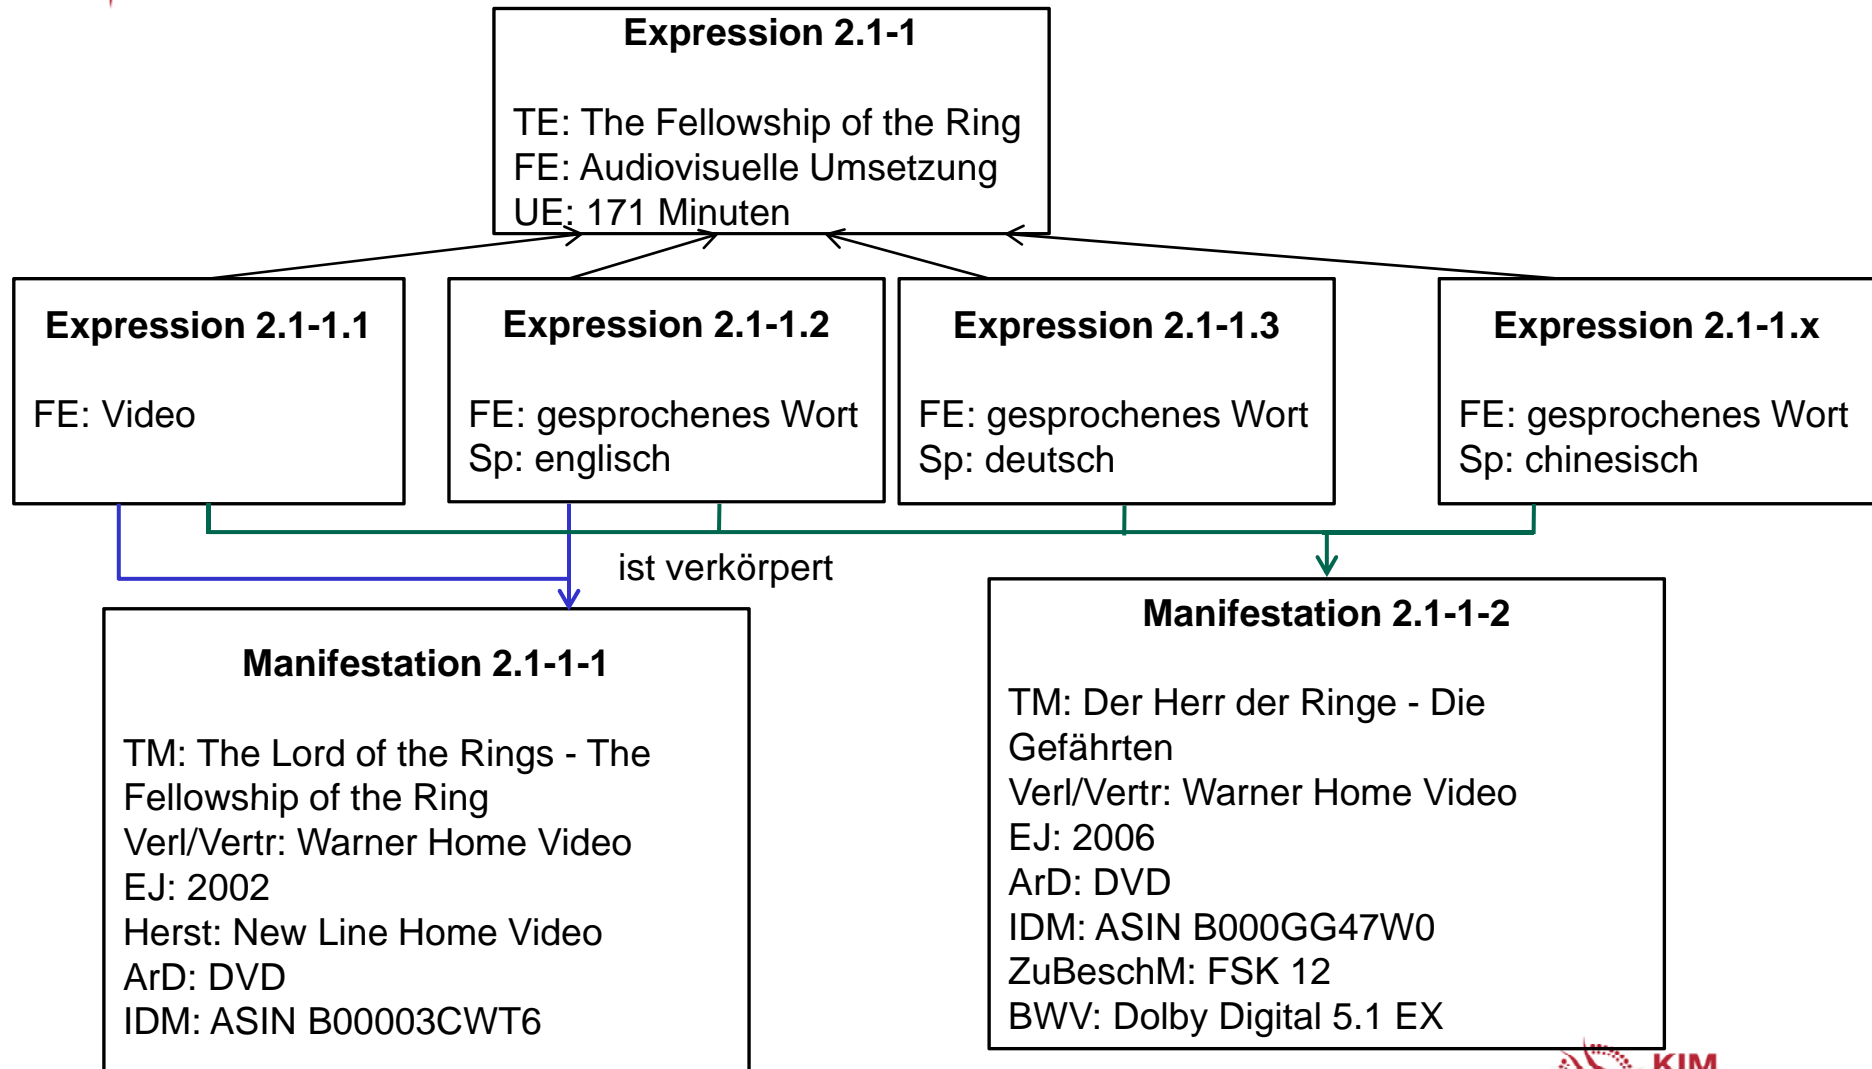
**Expression 2.1-1**

TE: The Fellowship of the Ring
FE: Audiovisuelle Umsetzung
UE: 171 Minuten

**Expression 2.1-1.1**

FE: Video

**Expression 2.1-1.2**

FE: gesprochenes Wort
Sp: englisch

**Expression 2.1-1.3**

FE: gesprochenes Wort
Sp: deutsch

**Expression 2.1-1.x**

FE: gesprochenes Wort
Sp: chinesisch

ist verkörpert

**Manifestation 2.1-1-1**

TM: The Lord of the Rings - The Fellowship of the Ring
Verl/Vertr: Warner Home Video
EJ: 2002
Herst: New Line Home Video
ArD: DVD
IDM: ASIN B00003CWT6

**Manifestation 2.1-1-2**

TM: Der Herr der Ringe - Die Gefährten
Verl/Vertr: Warner Home Video
EJ: 2006
ArD: DVD
IDM: ASIN B000GG47W0
ZuBeschM: FSK 12
BWV: Dolby Digital 5.1 EX

KIM